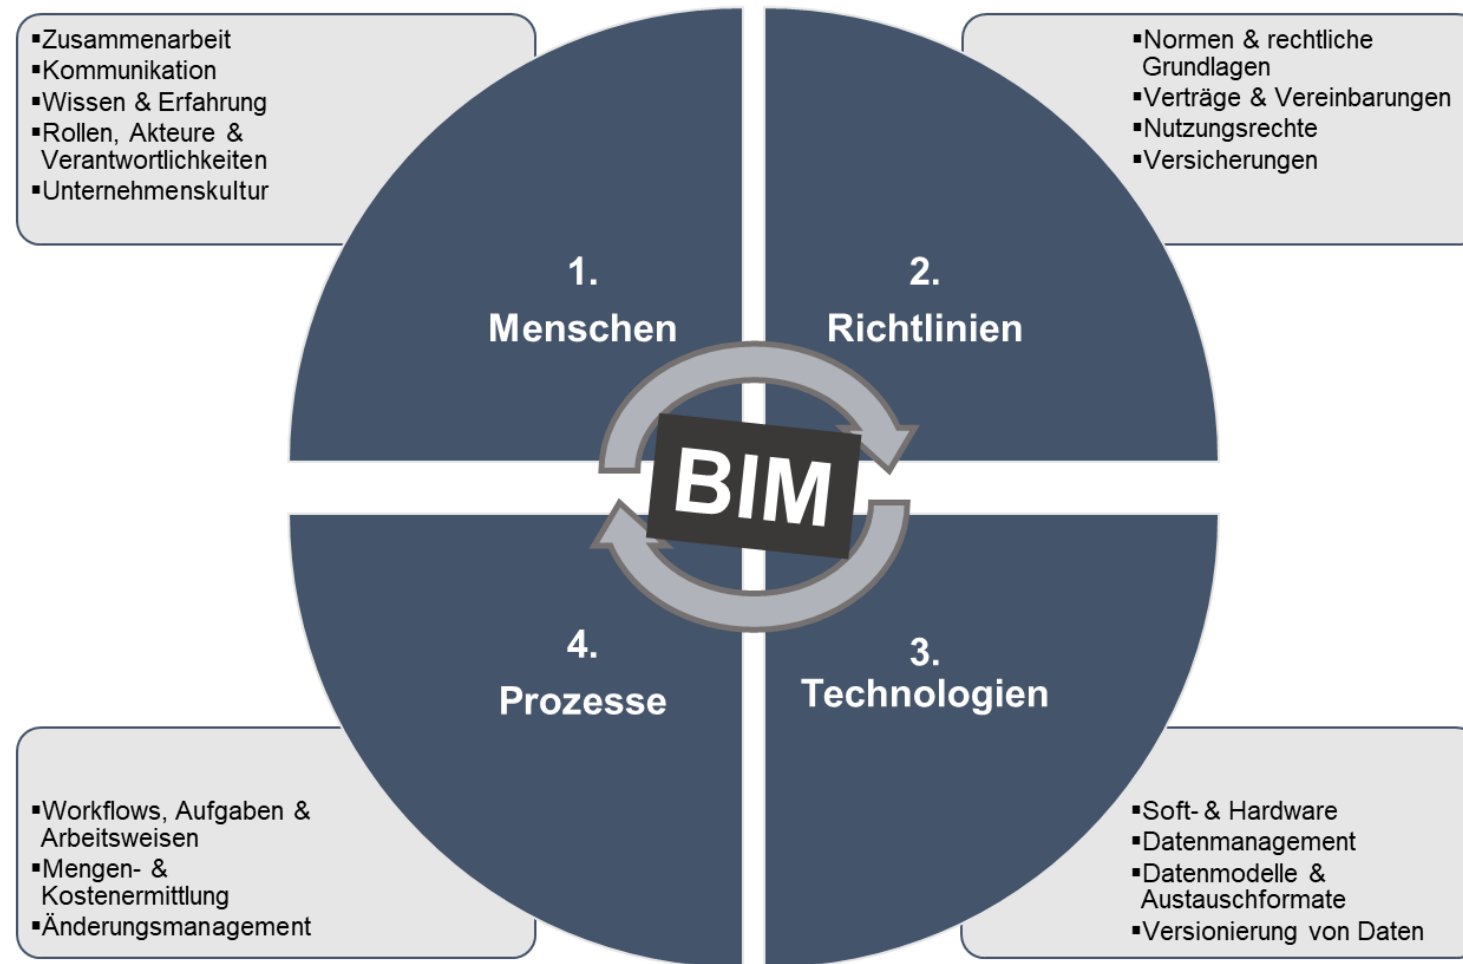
▪Zusammenarbeit
▪Kommunikation
▪Wissen & Erfahrung
▪Rollen, Akteure & Verantwortlichkeiten
▪Unternehmenskultur

▪Normen & rechtliche Grundlagen
▪Verträge & Vereinbarungen
▪Nutzungsrechte
▪Versicherungen

1.
Menschen

2.
Richtlinien

BIM

4.
Prozesse

3.
Technologien

▪Workflows, Aufgaben & Arbeitsweisen
▪Mengen- & Kostenermittlung
▪Änderungsmanagement

▪Soft- & Hardware
▪Datenmanagement
▪Datenmodelle & Austauschformate
▪Versionierung von Daten